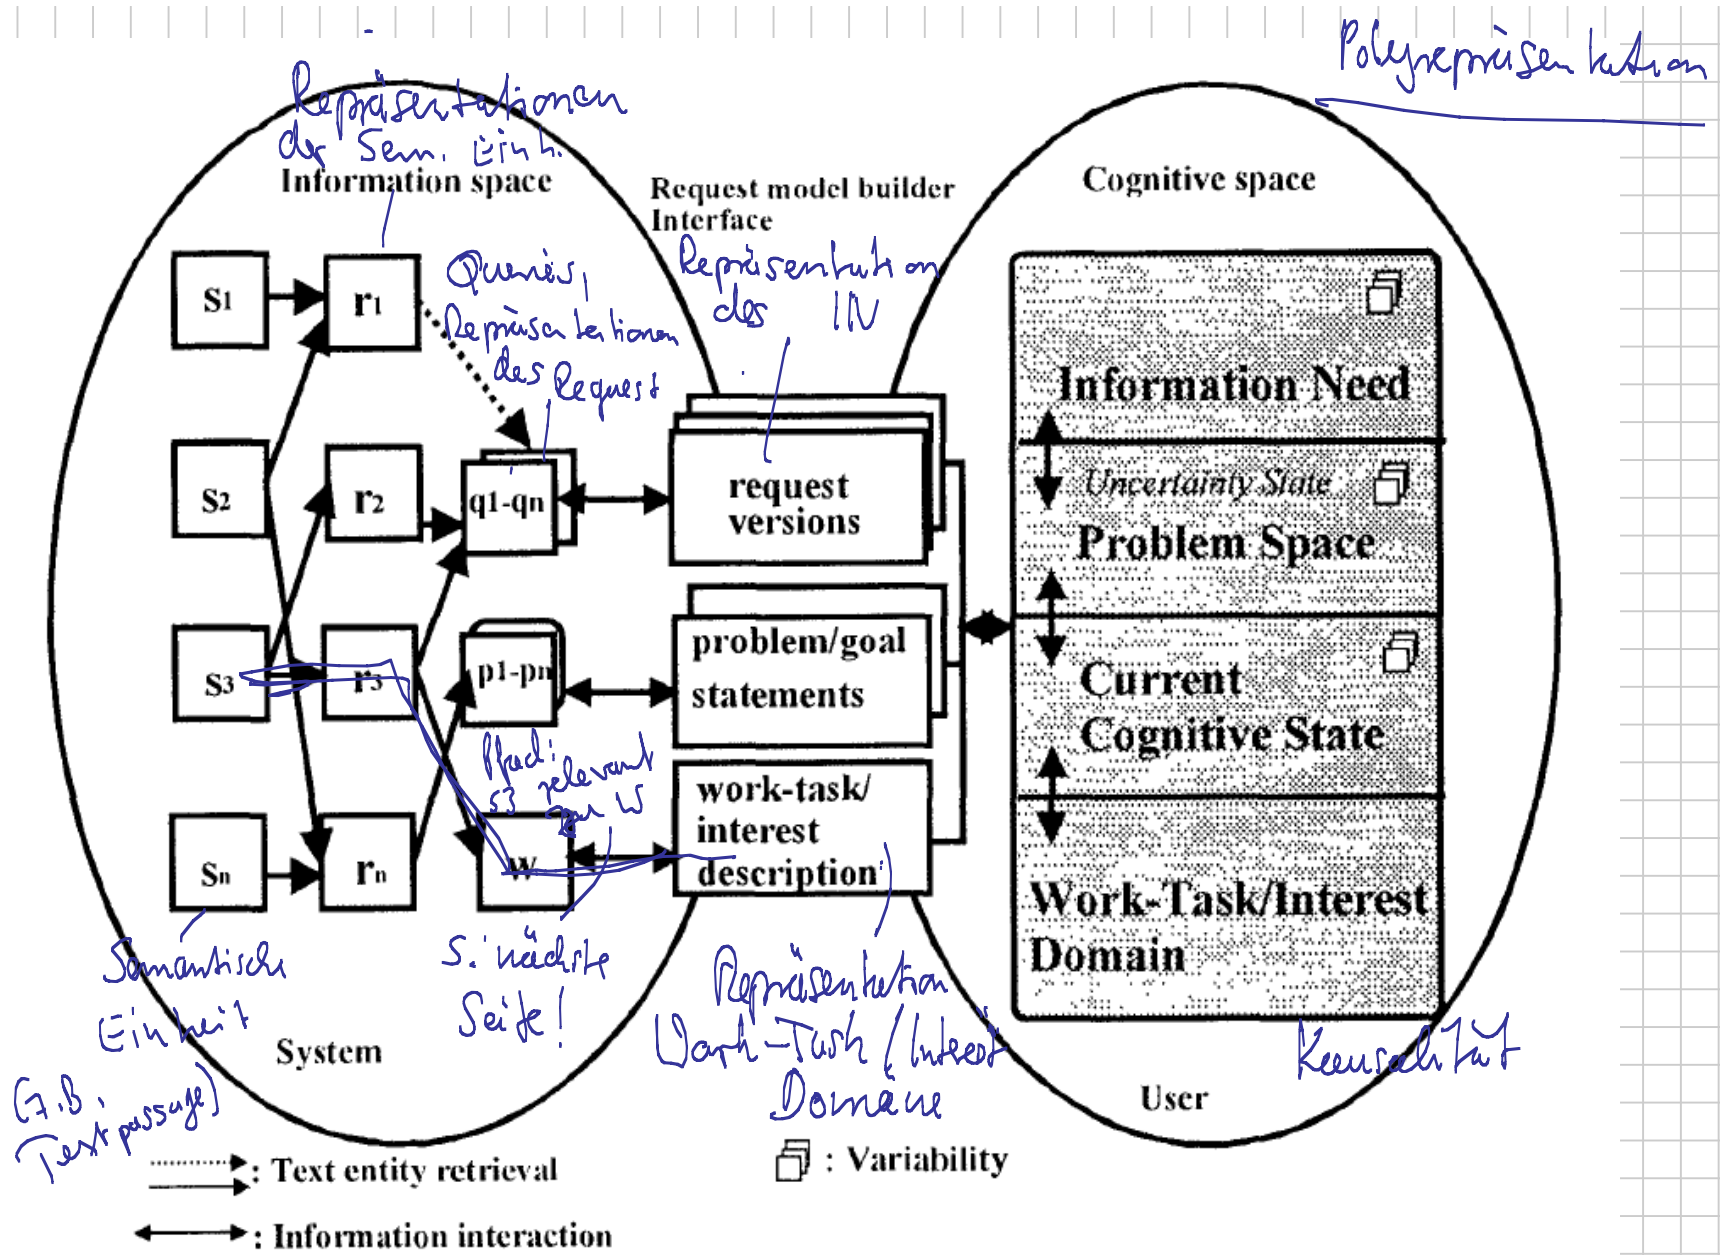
Polyrepräsentation

Repräsentationen der Sem. Einh.

Information space

Request model builder Interface

Cognitive space

Queries, Repräsentationen des Request

Repräsentation des IN

$S_1$

$r_1$

$S_2$

$r_2$

q1-qn

request versions

Information Need

Uncertainty State

Problem Space

$S_3$

$r_3$

p1-pn

problem/goal statements

Current Cognitive State

Pfad: S3 relevant zu W

$S_n$

$r_n$

w

work-task/ interest description

Work-Task/Interest Domain

Semantische Einheit (z.B. Textpassage)

s. nächste Seite!

Repräsentation Work-Task/Interest Domäne

Kausalität

System

User

: Text entity retrieval

: Variability

: Information interaction